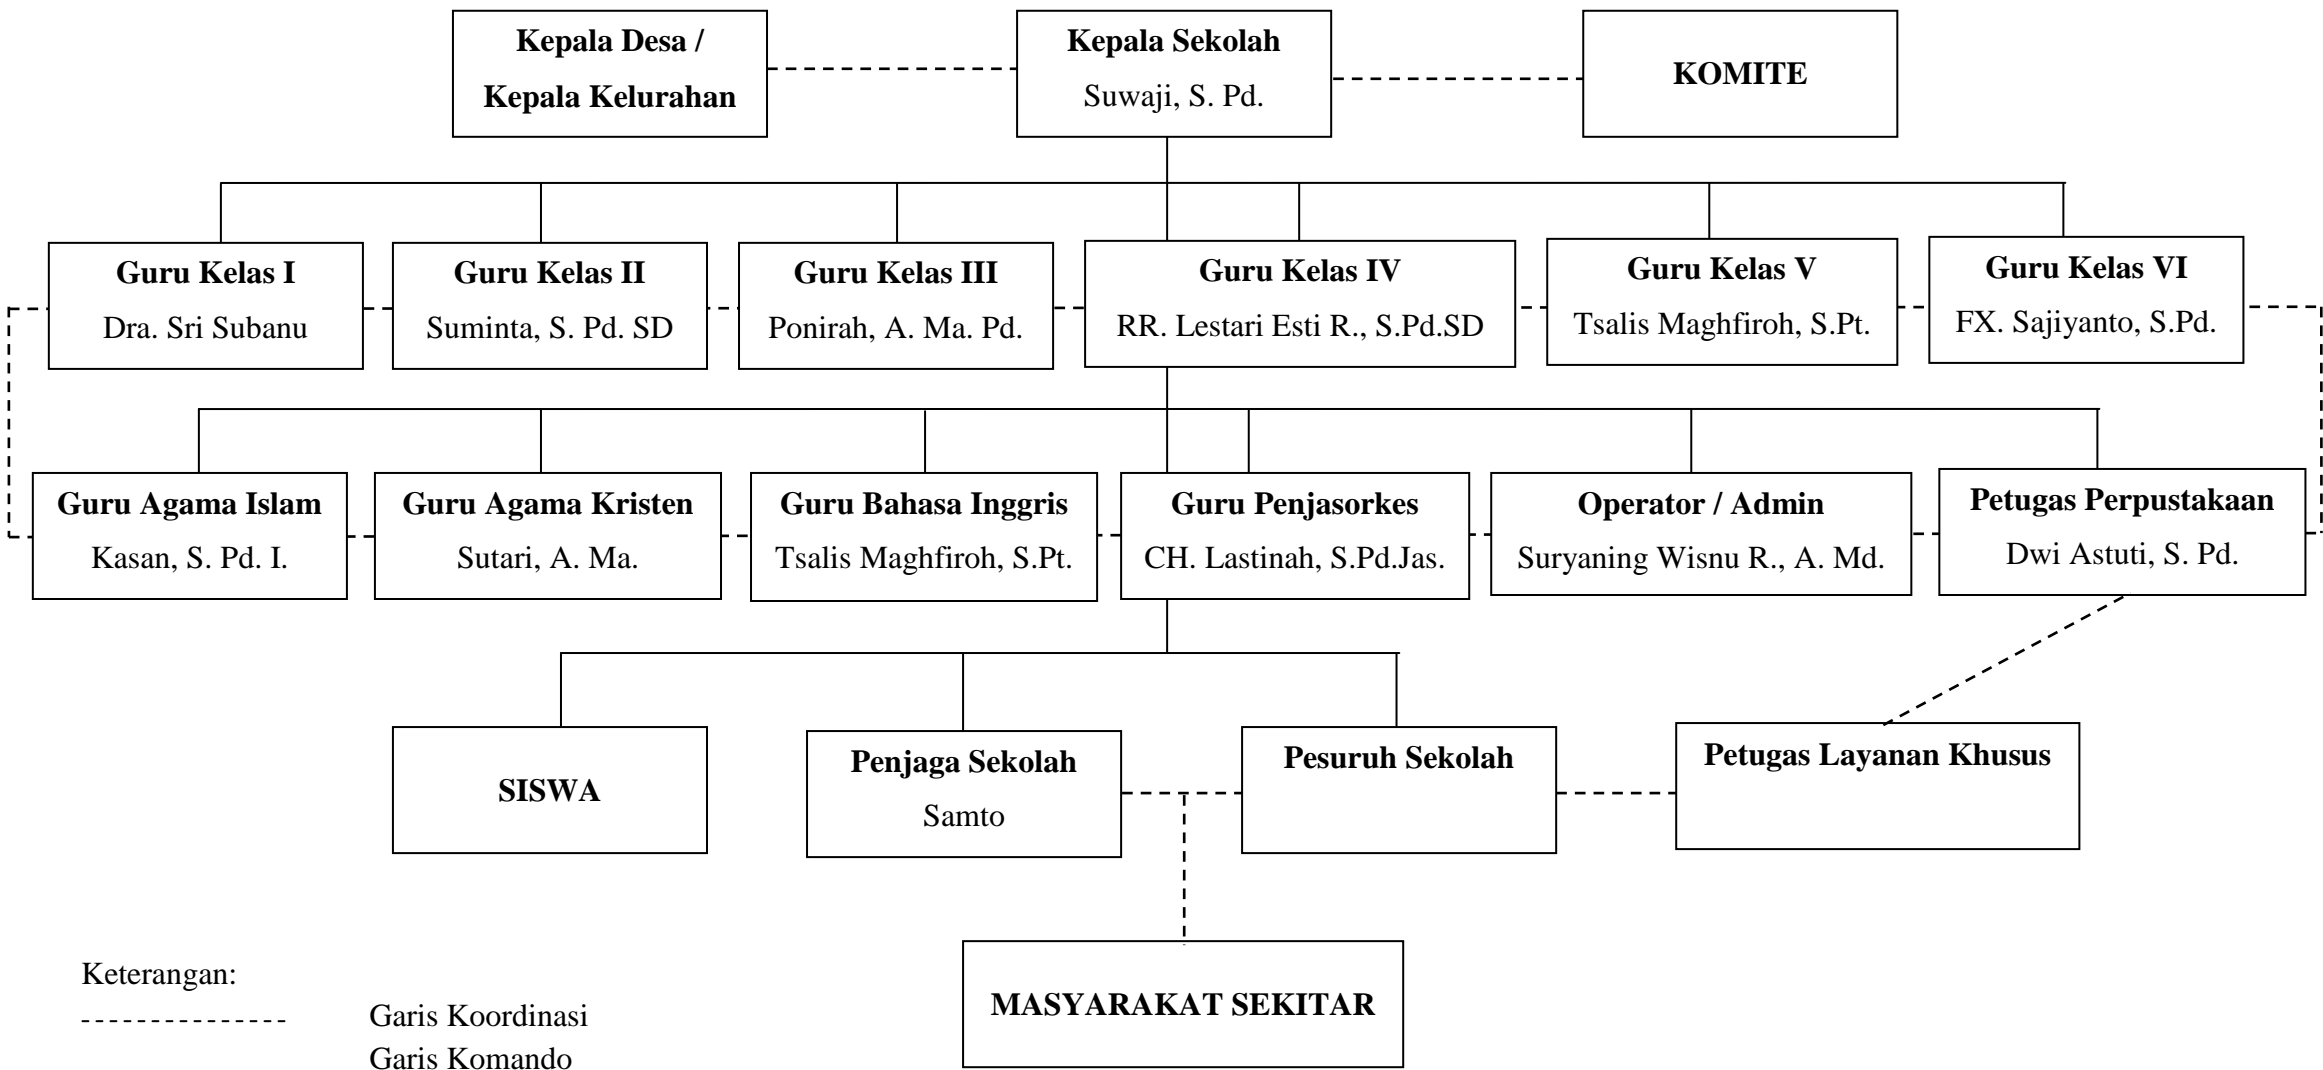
Kepala Desa / Kepala Kelurahan

Kepala Sekolah
Suwaji, S. Pd.

KOMITE

Guru Kelas I
Dra. Sri Subanu

Guru Kelas II
Suminta, S. Pd. SD

Guru Kelas III
Ponirah, A. Ma. Pd.

Guru Kelas IV
RR. Lestari Esti R., S.Pd.SD

Guru Kelas V
Tsalis Maghfiroh, S.Pt.

Guru Kelas VI
FX. Sajiyanto, S.Pd.

Guru Agama Islam
Kasan, S. Pd. I.

Guru Agama Kristen
Sutari, A. Ma.

Guru Bahasa Inggris
Tsalis Maghfiroh, S.Pt.

Guru Penjasorkes
CH. Lastinah, S.Pd.Jas.

Operator / Admin
Suryaning Wisnu R., A. Md.

Petugas Perpustakaan
Dwi Astuti, S. Pd.

SISWA

Penjaga Sekolah
Samto

Pesuruh Sekolah

Petugas Layanan Khusus

MASYARAKAT SEKITAR

Keterangan:
--------------- Garis Koordinasi
Garis Komando